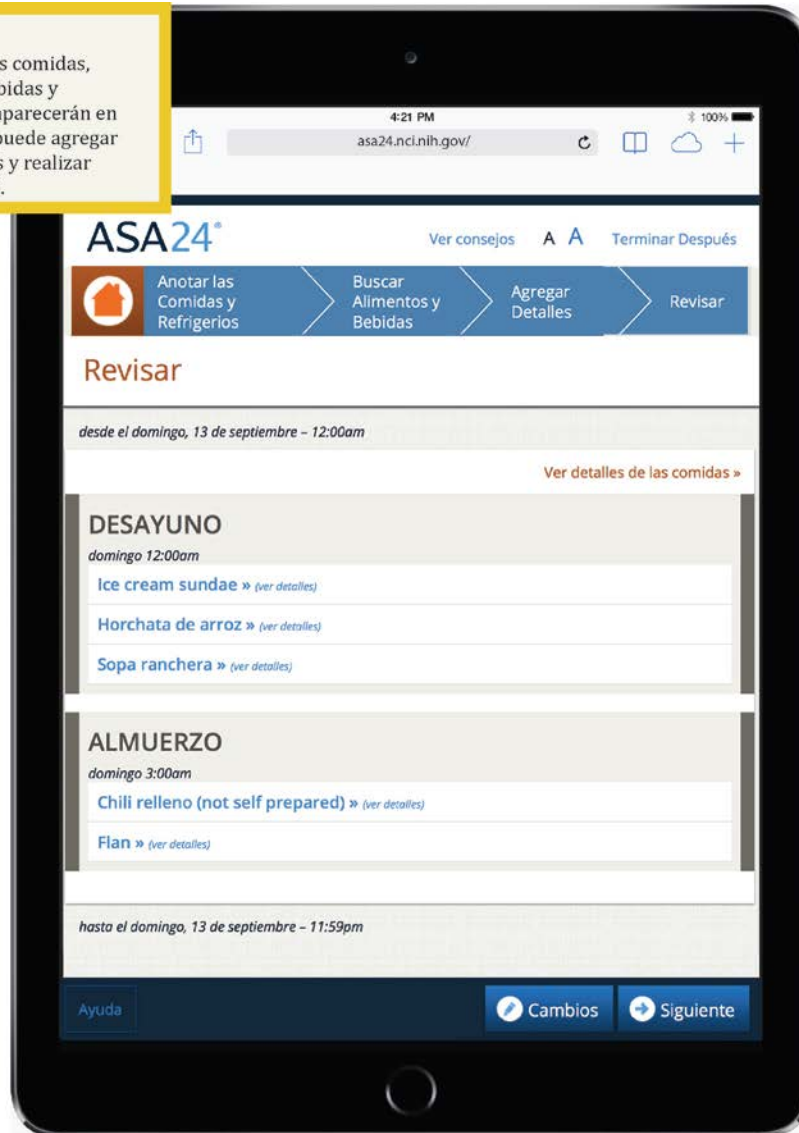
s comidas, bidas y parecerán en puede agregar s y realizar .

4:21 PM
100%
asa24.nci.nih.gov/

ASA24®
Ver consejos A A Terminar Después

Anotar las Comidas y Refrigerios
Buscar Alimentos y Bebidas
Agregar Detalles
Revisar

Revisar

desde el domingo, 13 de septiembre – 12:00am

Ver detalles de las comidas »

DESAYUNO
domingo 12:00am
Ice cream sundae » (ver detalles)
Horchata de arroz » (ver detalles)
Sopa ranchera » (ver detalles)

ALMUERZO
domingo 3:00am
Chili relleno (not self prepared) » (ver detalles)
Flan » (ver detalles)

hasta el domingo, 13 de septiembre – 11:59pm

Ayuda
Cambios
Siguiente